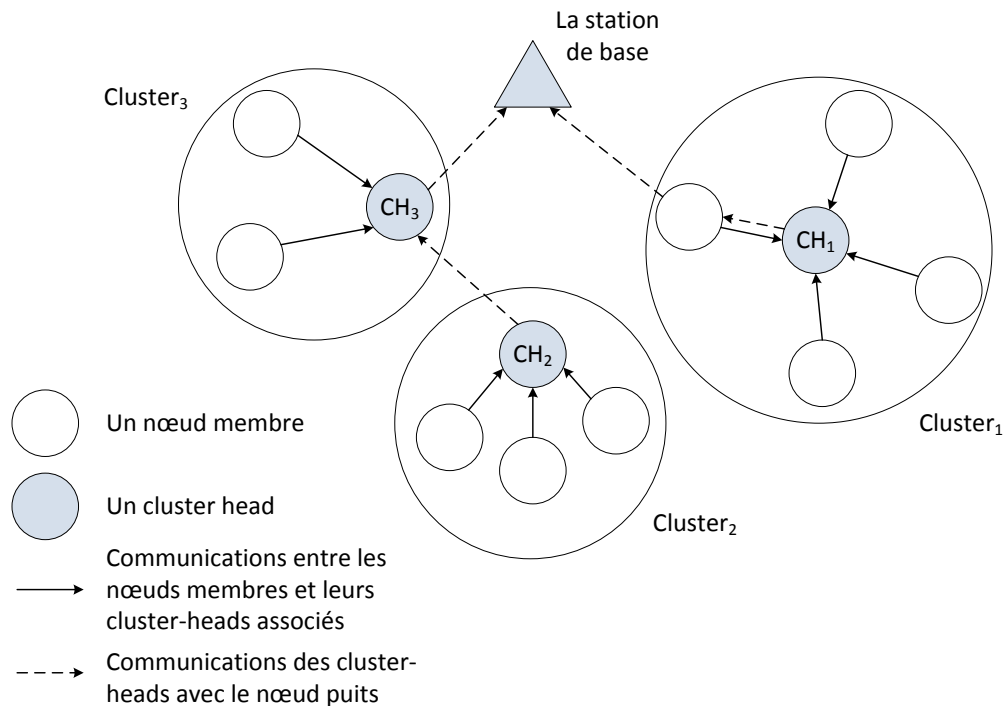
La station de base

Cluster$_3$

CH$_3$

CH$_1$

CH$_2$

Cluster$_1$

Cluster$_2$

Un nœud membre

Un cluster head

Communications entre les nœuds membres et leurs cluster-heads associés

Communications des cluster-heads avec le nœud puits